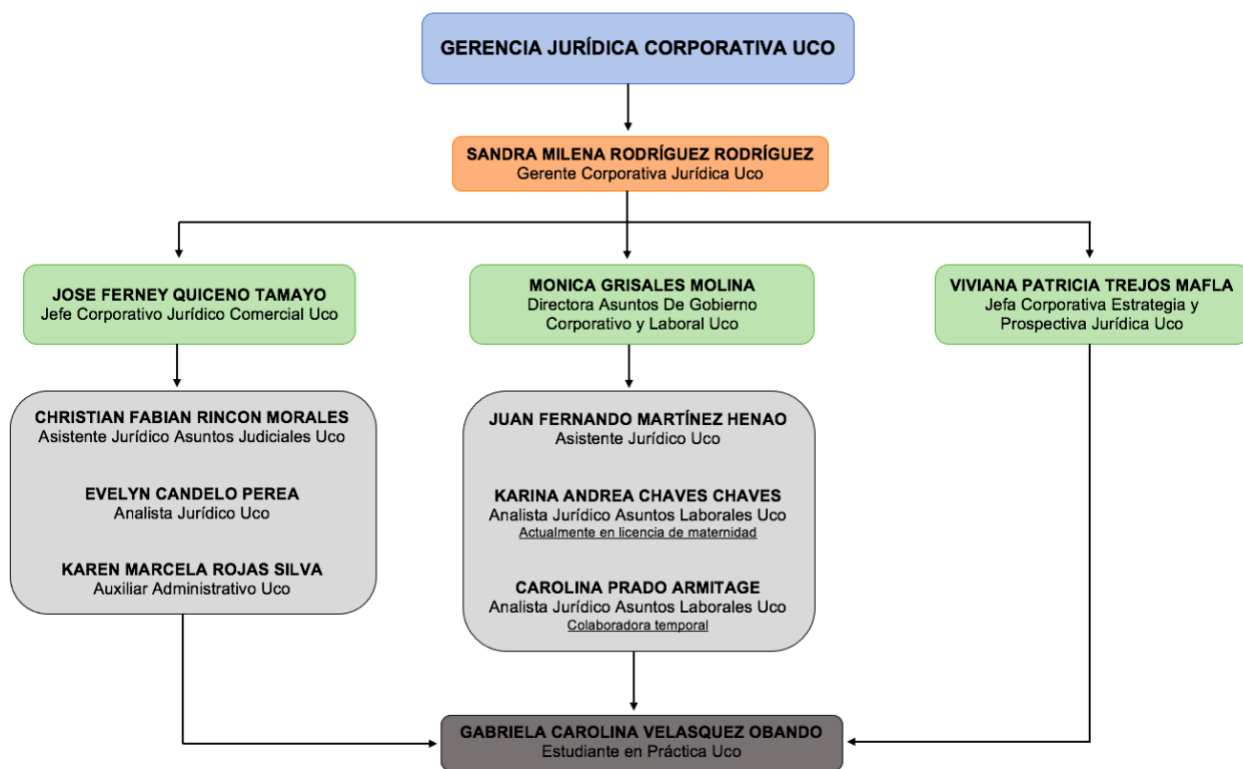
GERENCIA JURÍDICA CORPORATIVA UCO

SANDRA MILENA RODRÍGUEZ RODRÍGUEZ
Gerente Corporativa Jurídica Uco

JOSE FERNEY QUICENO TAMAYO
Jefe Corporativo Jurídico Comercial Uco

MONICA GRISALES MOLINA
Directora Asuntos De Gobierno Corporativo y Laboral Uco

VIVIANA PATRICIA TREJOS MAFLA
Jefa Corporativa Estrategia y Prospectiva Jurídica Uco

CHRISTIAN FABIAN RINCON MORALES
Asistente Jurídico Asuntos Judiciales Uco

EVELYN CANDELO PEREA
Analista Jurídico Uco

KAREN MARCELA ROJAS SILVA
Auxiliar Administrativo Uco

JUAN FERNANDO MARTÍNEZ HENAO
Asistente Jurídico Uco

KARINA ANDREA CHAVES CHAVES
Analista Jurídico Asuntos Laborales Uco
Actualmente en licencia de maternidad

CAROLINA PRADO ARMITAGE
Analista Jurídico Asuntos Laborales Uco
Colaboradora temporal

GABRIELA CAROLINA VELASQUEZ OBANDO
Estudiante en Práctica Uco